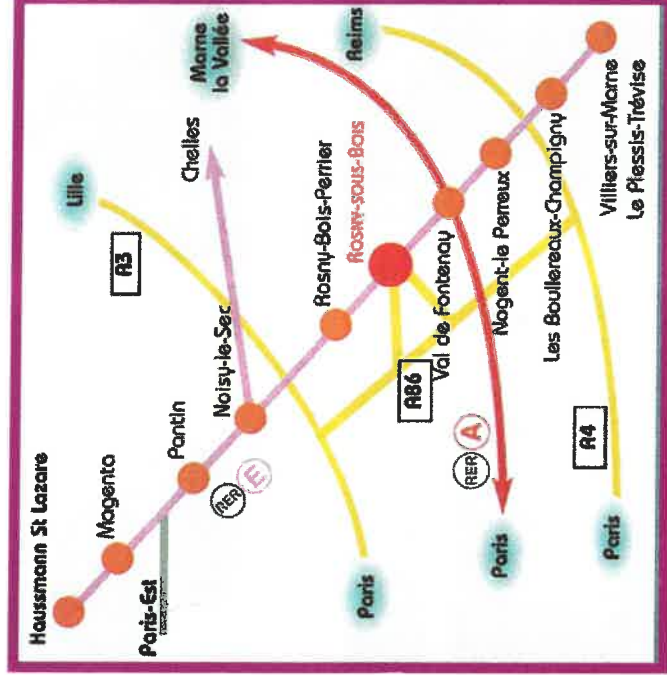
Haussmann St Lazare
Magenta
Pantin
Noisy-le-Sec
Rosny-Bois-Perrier
Rosny-sous-Bois
Val de Fontenay
Nogent-le Perreux
Les Boullereaux-Champigny
Villiers-sur-Marne
Le Plessis-Trévise
Paris-Est
Lille
Chelles
Marne la Vallée
Reims
A3
A86
A4
RER E
RER A
Paris
Paris
Paris